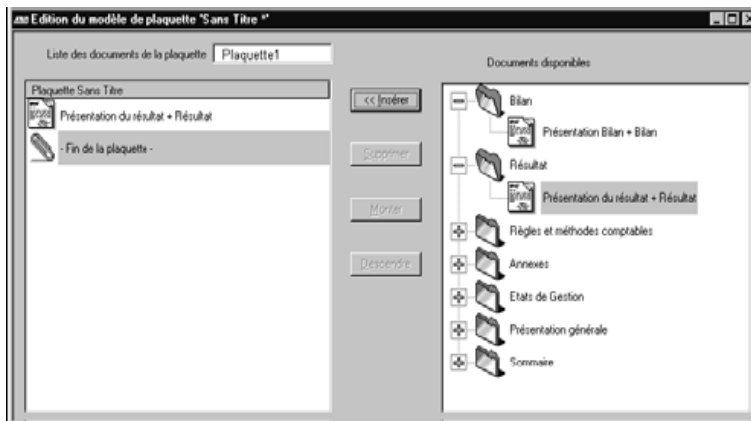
Edition du modèle de plaquette "Sans Titre *"

Liste des documents de la plaquette Plaquette1

Plaquette Sans Titre

Présentation du résultat + Résultat

- Fin de la plaquette -

<< Insérer

Supprimer

Monter

Descendre

Documents disponibles

Bilan

Présentation Bilan + Bilan

Résultat

Présentation du résultat + Résultat

Règles et méthodes comptables

Annexes

Etats de Gestion

Présentation générale

Sommaire